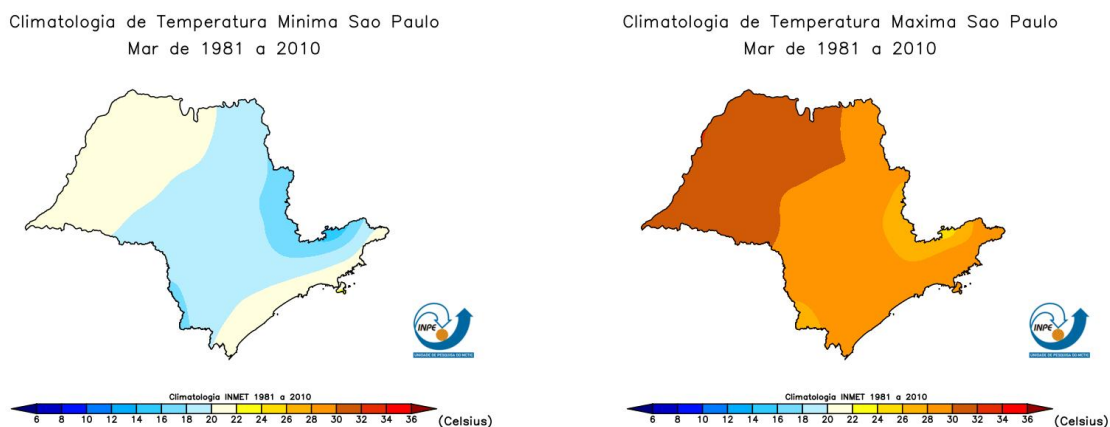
Climatologia de Temperatura Minima Sao Paulo
Mar de 1981 a 2010

INPE
UNIDADE DE PESQUISA DO MCTI

Climatologia INMET 1981 a 2010
6 8 10 12 14 16 18 20 22 24 26 28 30 32 34 36 (Celsius)

Climatologia de Temperatura Maxima Sao Paulo
Mar de 1981 a 2010

INPE
UNIDADE DE PESQUISA DO MCTI

Climatologia INMET 1981 a 2010
6 8 10 12 14 16 18 20 22 24 26 28 30 32 34 36 (Celsius)